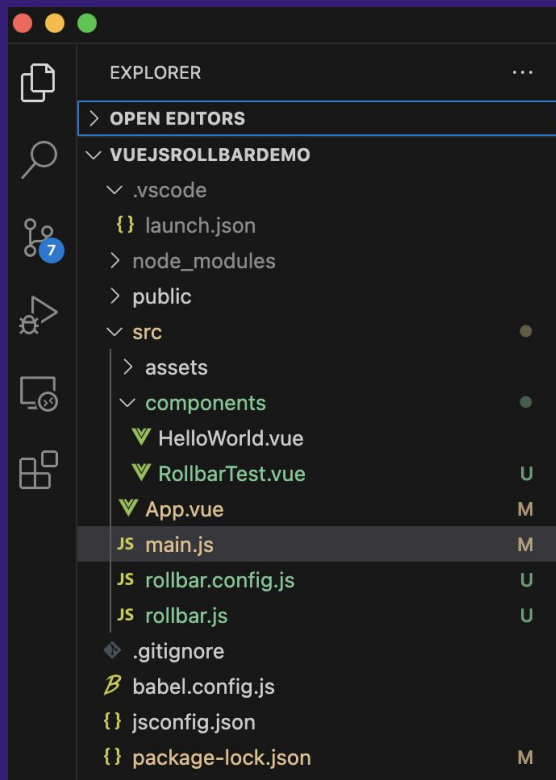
EXPLORER ...

7

> OPEN EDITORS

∨ VUEJSROLLBARDEMO

∨ .vscode

{} launch.json

> node_modules

> public

∨ src

> assets

∨ components

HelloWorld.vue

RollbarTest.vue U

App.vue M

JS main.js M

JS rollbar.config.js U

JS rollbar.js U

.gitignore

babel.config.js

{} jsconfig.json

{} package-lock.json M